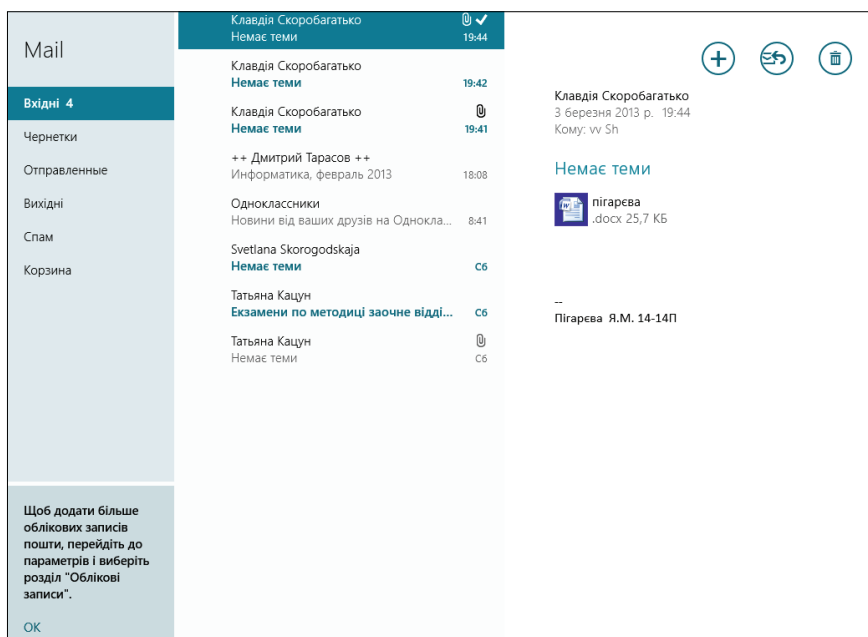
Mail

Вхідні 4

Чернетки

Отправленные

Вихідні

Спам

Корзина

Щоб додати більше облікових записів пошти, перейдіть до параметрів і виберіть розділ "Облікові записи".

OK

Клавдія Скоробагатько
Немає теми
19:44

Клавдія Скоробагатько
Немає теми
19:42

Клавдія Скоробагатько
Немає теми
19:41

++ Дмитрий Тарасов ++
Информатика, февраль 2013
18:08

Одноклассники
Новини від ваших друзів на Однокла...
8:41

Svetlana Skorogodskaja
Немає теми
Сб

Татьяна Кацун
Екзамени по методиці заочне відді...
Сб

Татьяна Кацун
Немає теми
Сб

Клавдія Скоробагатько
3 березня 2013 р. 19:44
Кому: vv Sh

Немає теми

пігарєва
.docx 25,7 КБ

--
Пігарєва Я.М. 14-14П